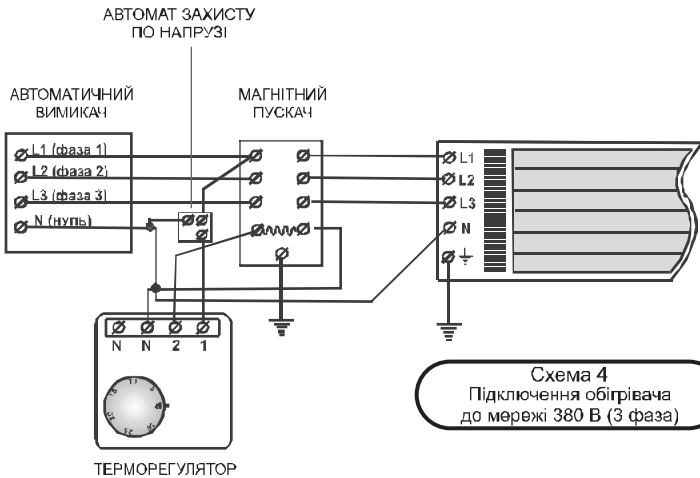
АВТОМАТ ЗАХИСТУ ПО НАПРУЗІ

АВТОМАТИЧНИЙ ВИМИКАЧ

МАГНІТНИЙ ПУСКАЧ

L1 (фаза 1)
L2 (фаза 2)
L3 (фаза 3)
N (нуль)

L1
L2
L3
N

N N 2 1

ТЕРМОРЕГУЛЯТОР

Схема 4
Підключення обігрівача до мережі 380 В (3 фаза)